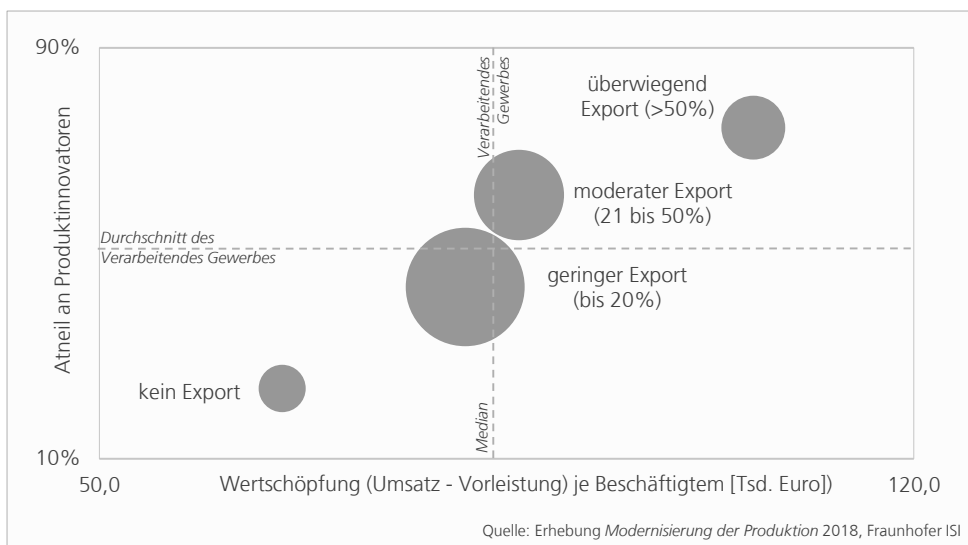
90%

Atneil an Produktinnovatoren

Verarbeitendes Gewerbes

überwiegend Export (>50%)

moderater Export (21 bis 50%)

Durchschnitt des Verarbeitendes Gewerbes

geringer Export (bis 20%)

kein Export

Median

10%

50,0

Wertschöpfung (Umsatz - Vorleistung) je Beschäftigtem [Tsd. Euro])

120,0

Quelle: Erhebung Modernisierung der Produktion 2018, Fraunhofer ISI